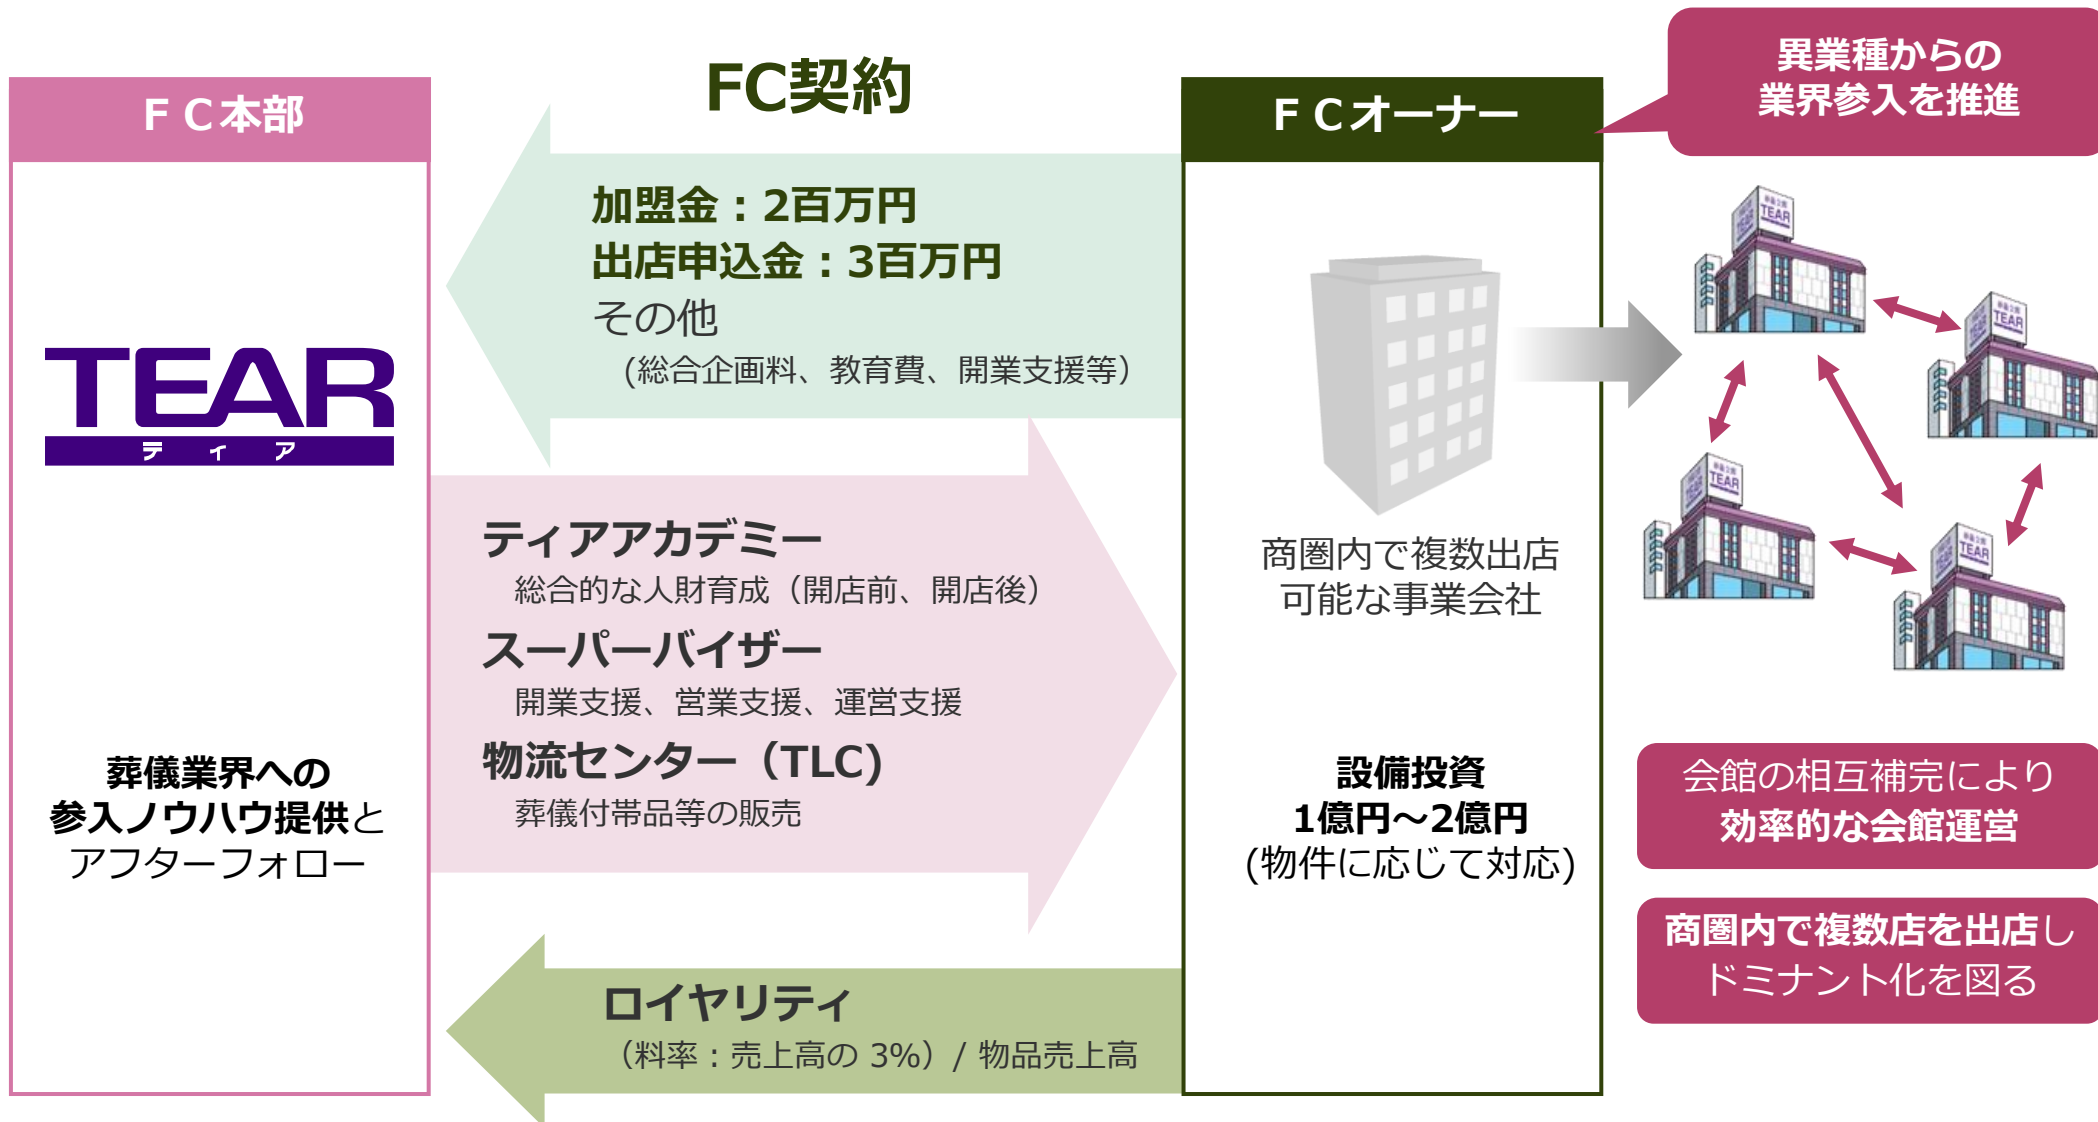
ＦＣ本部

TEAR
テ ィ ア

葬儀業界への
参入ノウハウ提供と
アフターフォロー

FC契約

加盟金：2百万円
出店申込金：3百万円
その他
（総合企画料、教育費、開業支援等）

ティアアカデミー
総合的な人財育成（開店前、開店後）
スーパーバイザー
開業支援、営業支援、運営支援
物流センター（TLC）
葬儀付帯品等の販売

ロイヤリティ
（料率：売上高の 3%）/ 物品売上高

ＦＣオーナー

商圏内で複数出店
可能な事業会社

設備投資
1億円～2億円
(物件に応じて対応)

異業種からの
業界参入を推進

TEAR

会館の相互補完により
効率的な会館運営

商圏内で複数店を出店し
ドミナント化を図る